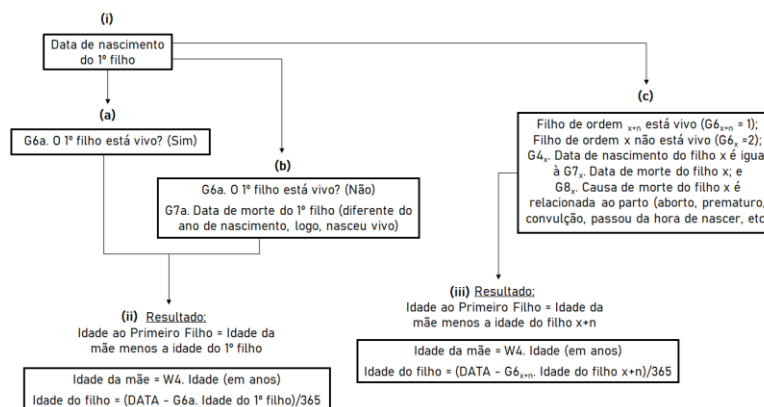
(i)

Data de nascimento do 1º filho

(a)

G6a. O 1º filho está vivo? (Sim)

(b)

G6a. O 1º filho está vivo? (Não)

G7a. Data de morte do 1º filho (diferente do ano de nascimento, logo, nasceu vivo)

(c)

Filho de ordem $_{x+n}$ está vivo ($G6_{x+n}$ = 1); Filho de ordem x não está vivo ($G6_x$ =2); $G4_x$. Data de nascimento do filho x é igua à $G7_x$. Data de morte do filho x; e $G8_x$. Causa de morte do filho x é relacionada ao parto (aborto, prematuro, convulção, passou da hora de nascer, etc

(ii) Resultado:
Idade ao Primeiro Filho = Idade da mãe menos a idade do 1º filho

Idade da mãe = W4. Idade (em anos)
Idade do filho = (DATA - G6a. Idade do 1º filho)/365

(iii) Resultado:
Idade ao Primeiro Filho = Idade da mãe menos a idade do filho x+n

Idade da mãe = W4. Idade (em anos)
Idade do filho = (DATA - $G6_{x+n}$. Idade do filho x+n)/365